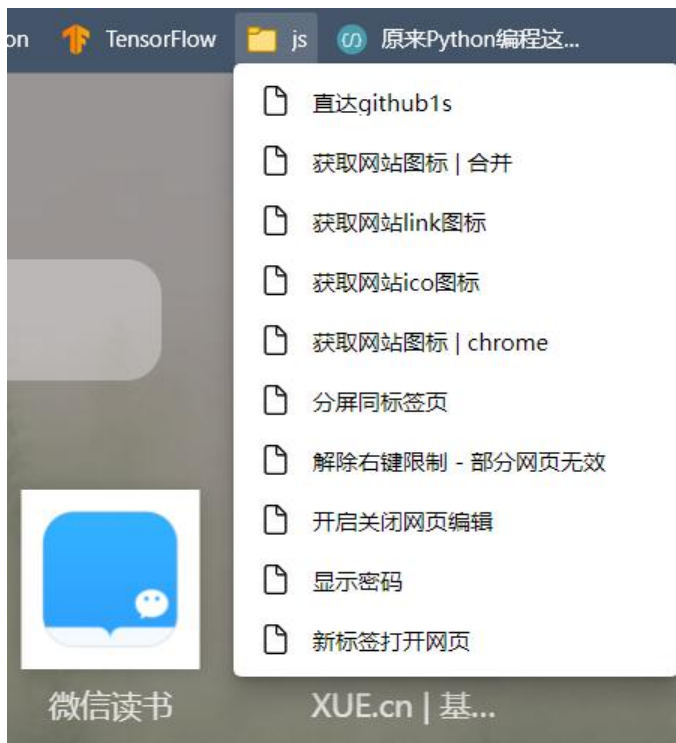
on TensorFlow js 原来Python编程这...

直达github1s

获取网站图标 | 合并

获取网站link图标

获取网站ico图标

获取网站图标 | chrome

分屏同标签页

解除右键限制 - 部分网页无效

开启关闭网页编辑

显示密码

新标签打开网页

微信读书

XUE.cn | 基...